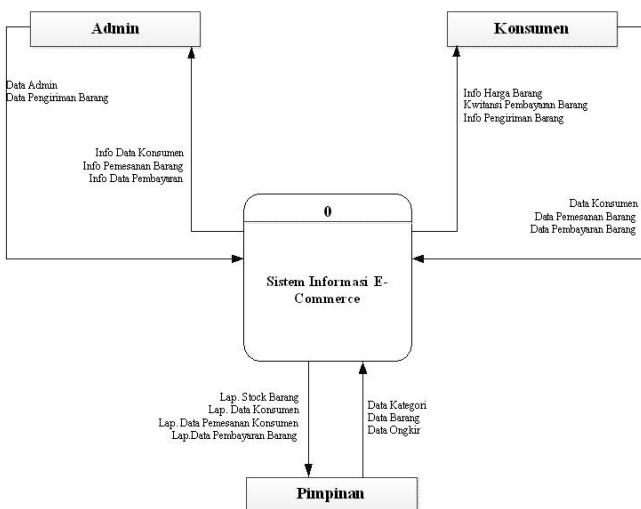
Admin

Konsumen

Data Admin
Data Pengiriman Barang

Info Data Konsumen
Info Pemesanan Barang
Info Data Pembayaran

Info Harga Barang
Kwitansi Pembayaran Barang
Info Pengiriman Barang

Data Konsumen
Data Pemesanan Barang
Data Pembayaran Barang

0

Sistem Informasi E-Commerce

Lap. Stock Barang
Lap. Data Konsumen
Lap. Data Pemesanan Konsumen
Lap.Data Pembayaran Barang

Data Kategori
Data Barang
Data Ongkir

Pimpinan